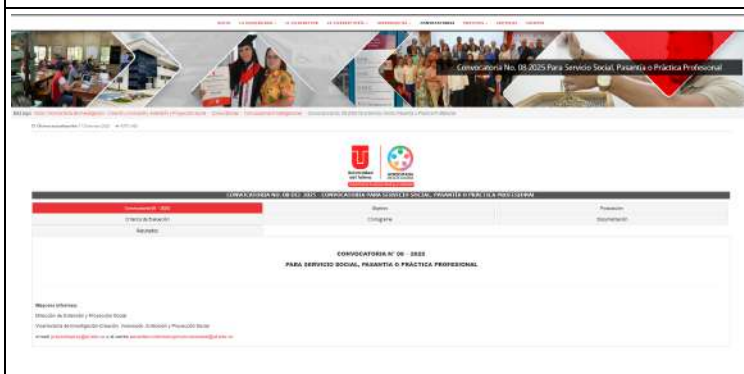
Convocatoria No. 03 2025 Para Servicio Social, Pasantía o Práctica Profesional

CONVOCATORIA NO. 03 DEL 2025 - CONVOCATORIA PARA SERVICIO SOCIAL, PASANTÍA O PRÁCTICA PROFESIONAL

| Convocatoria N° - 2025 | Objetivo | Postulación |
|---|---|---|
| Criterios de Evaluación | Cronograma | Documentación |
| Resultados | | |

CONVOCATORIA N° 03 - 2025

PARA SERVICIO SOCIAL, PASANTÍA O PRÁCTICA PROFESIONAL

Mayores informes:

Dirección de Extensión y Proyección Social

Vicerrectoría de Investigación-Creación, Innovación, Extensión y Proyección Social

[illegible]